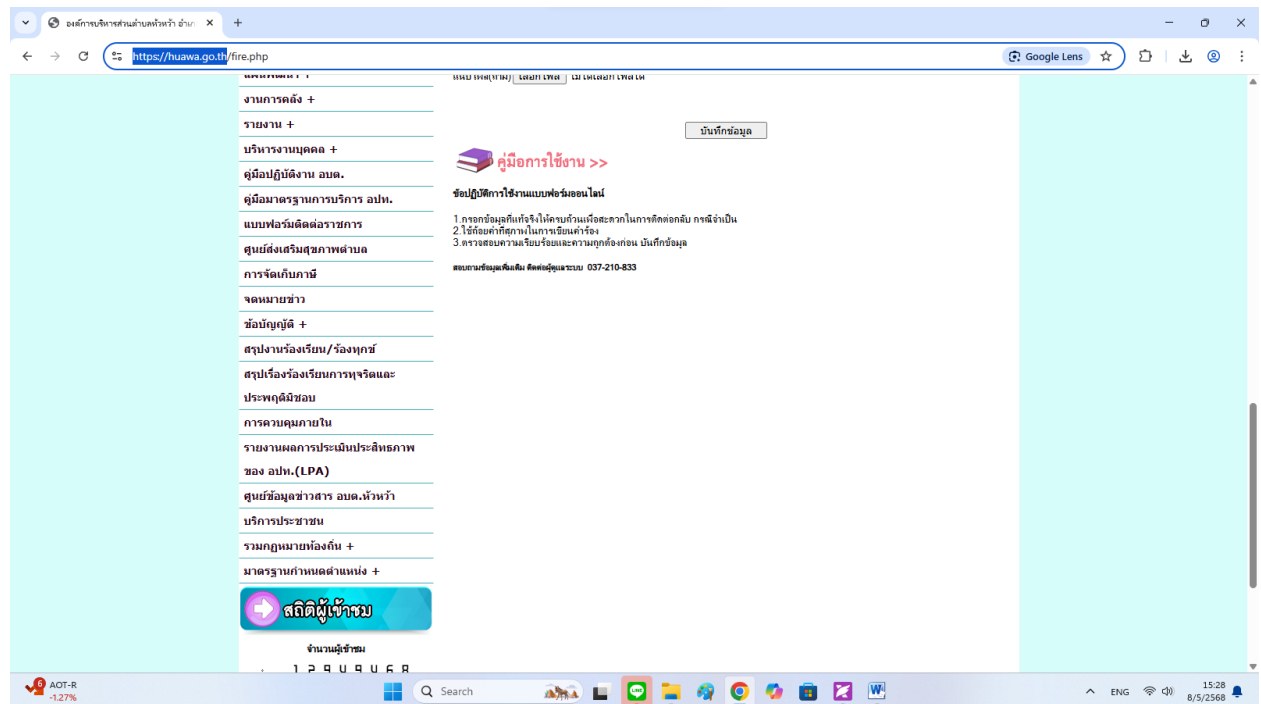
องค์การบริหารส่วนตำบลหัวหว้า อำเภ ×
+
https://huawa.go.th/fire.php
Google Lens

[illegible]
งานการคลัง +
รายงาน +
บริหารงานบุคคล +
คู่มือปฏิบัติงาน อบต.
คู่มือมาตรฐานการบริการ อปท.
แบบฟอร์มติดต่อราชการ
ศูนย์ส่งเสริมสุขภาพตำบล
การจัดเก็บภาษี
จดหมายข่าว
ข้อบัญญัติ +
สรุปงานร้องเรียน/ร้องทุกข์
สรุปเรื่องร้องเรียนการทุจริตและประพฤติมิชอบ
การควบคุมภายใน
รายงานผลการประเมินประสิทธภาพของ อปท.(LPA)
ศูนย์ข้อมูลข่าวสาร อบต.หัวหว้า
บริการประชาชน
รวมกฎหมายท้องถิ่น +
มาตรฐานกำหนดตำแหน่ง +
สถิติผู้เข้าชม
จำนวนผู้เข้าชม
1 2 9 4 9 4 6 8

แนบไฟล์(ถ้ามี) เลือกไฟล์ ไม่ได้เลือกไฟล์ใด

บันทึกข้อมูล

คู่มือการใช้งาน >>

ข้อปฏิบัติการใช้งานแบบฟอร์มออนไลน์

1.กรอกข้อมูลที่แท้จริงให้ครบถ้วนเพื่อสะดวกในการติดต่อกลับ กรณีจำเป็น
2.ใช้ถ้อยคำที่สุภาพในการเขียนคำร้อง
3.ตรวจสอบความเรียบร้อยและความถูกต้องก่อน บันทึกข้อมูล

สอบถามข้อมูลเพิ่มเติม ติดต่อผู้ดูแลระบบ 037-210-833

AOT-R
-1.27%
Search
ENG
15:28
8/5/2568